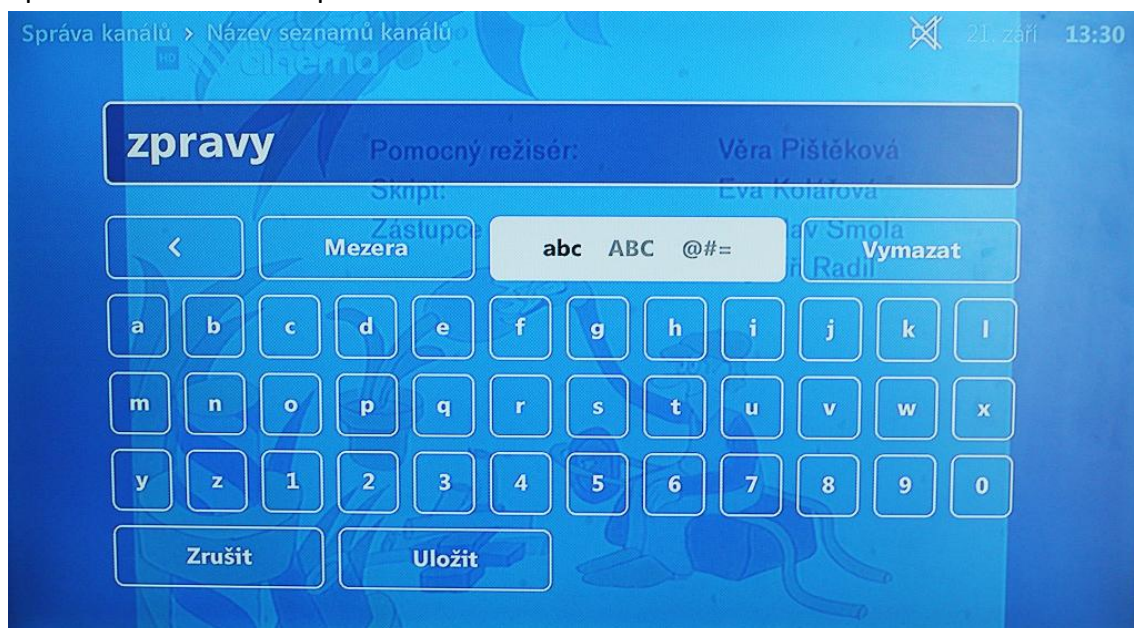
Správa kanálů > Název seznamů kanálů

21. září 13:30

HD cinema

zpravy

Pomocný režisér: Věra Pištěková
Skript: Eva Kolářová
Zástupce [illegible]lav Smola
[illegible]ř Radil

<

Mezera

abc ABC @#=

Vymazat

a b c d e f g h i j k l

m n o p q r s t u v w x

y z 1 2 3 4 5 6 7 8 9 0

Zrušit

Uložit